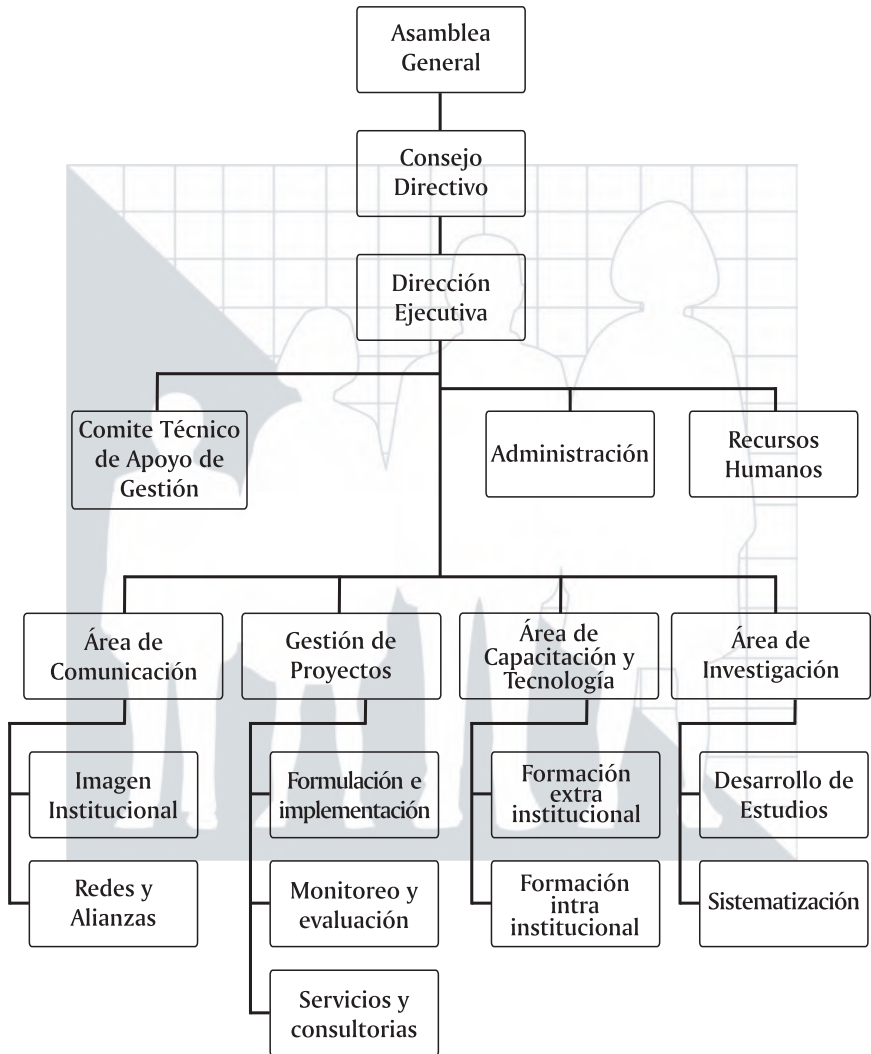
Asamblea General

Consejo Directivo

Dirección Ejecutiva

Comite Técnico de Apoyo de Gestión

Administración

Recursos Humanos

Área de Comunicación

Imagen Institucional

Redes y Alianzas

Gestión de Proyectos

Formulación e implementación

Monitoreo y evaluación

Servicios y consultorias

Área de Capacitación y Tecnología

Formación extra institucional

Formación intra institucional

Área de Investigación

Desarrollo de Estudios

Sistematización